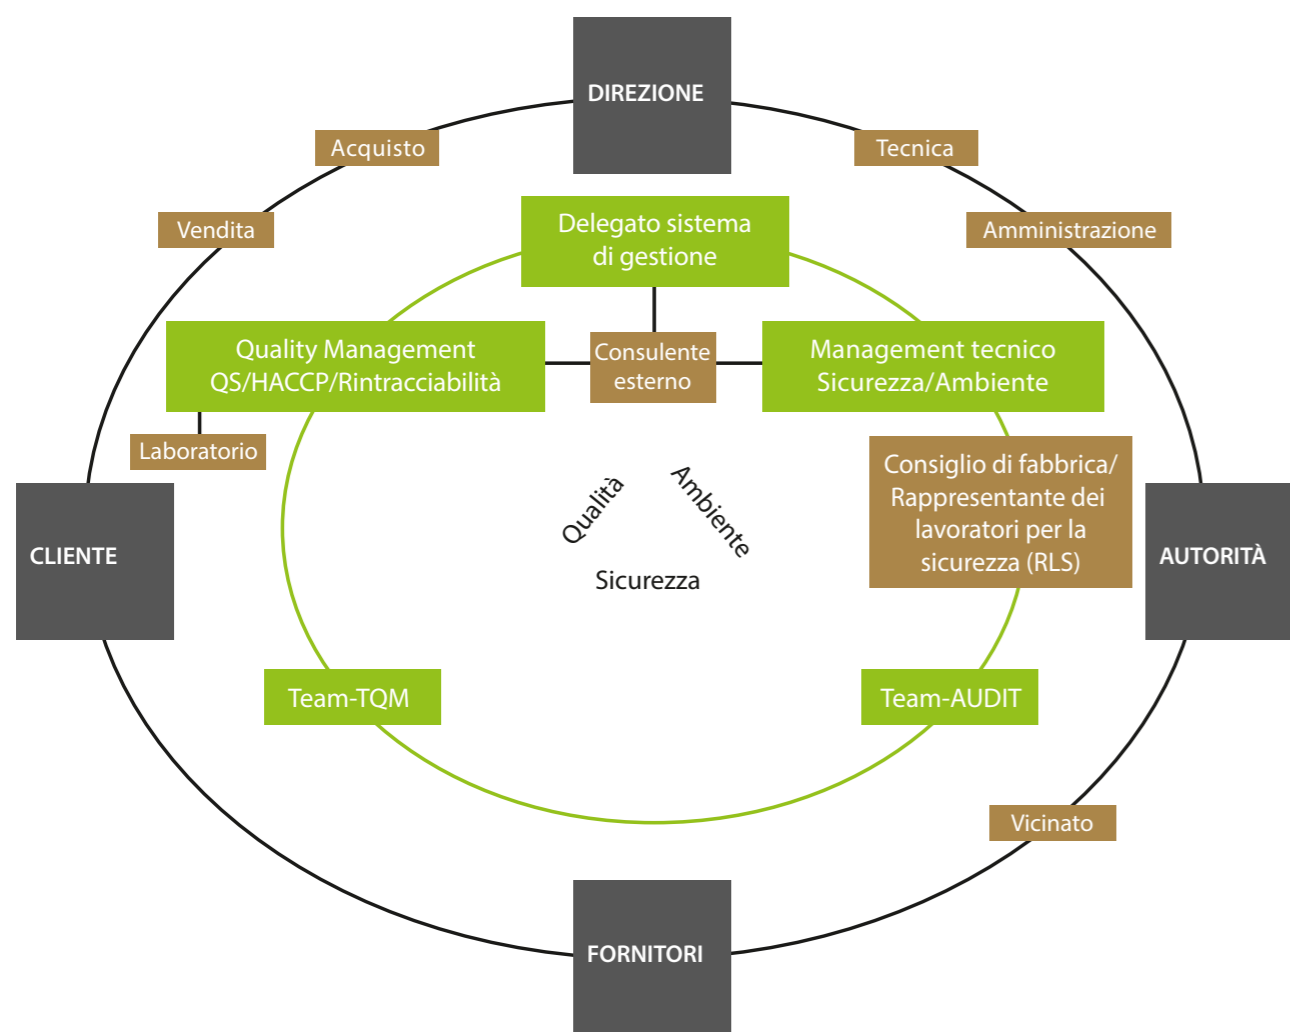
DIREZIONE

Acquisto

Tecnica

Vendita

Amministrazione

Delegato sistema di gestione

Quality Management QS/HACCP/Rintracciabilità

Consulente esterno

Management tecnico Sicurezza/Ambiente

Laboratorio

Consiglio di fabbrica/ Rappresentante dei lavoratori per la sicurezza (RLS)

Qualità

Ambiente

Sicurezza

CLIENTE

AUTORITÀ

Team-TQM

Team-AUDIT

Vicinato

FORNITORI